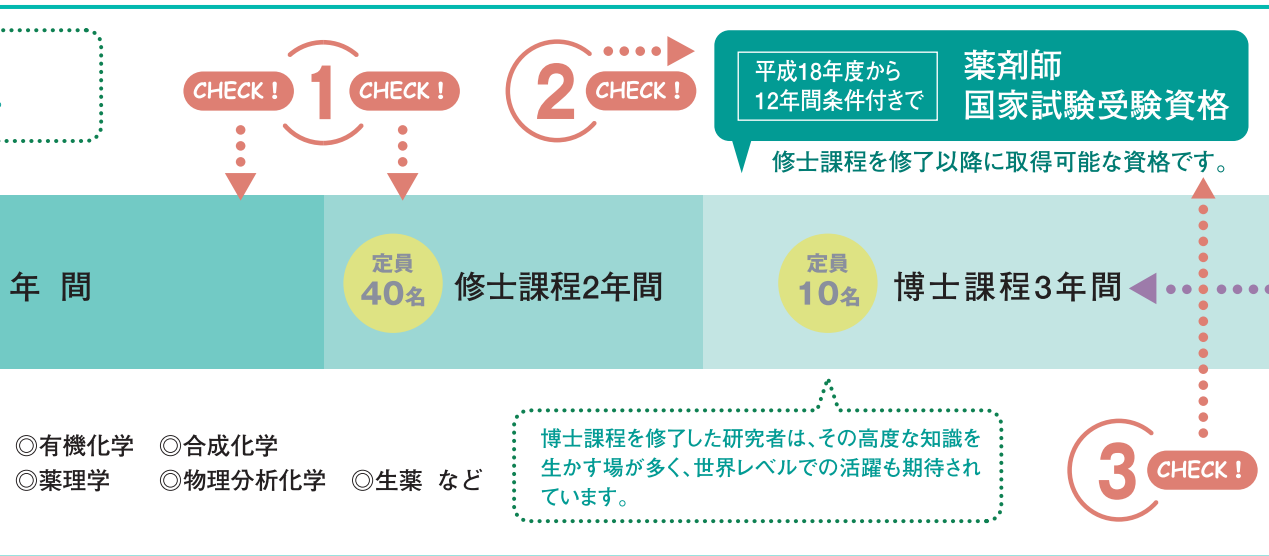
CHECK！ 1 CHECK！

2 CHECK！

平成18年度から
12年間条件付きで

薬剤師
国家試験受験資格

修士課程を修了以降に取得可能な資格です。

年 間

定員
40名
修士課程2年間

定員
10名
博士課程3年間

◎有機化学 ◎合成化学
◎薬理学 ◎物理分析化学 ◎生薬 など

博士課程を修了した研究者は、その高度な知識を生かす場が多く、世界レベルでの活躍も期待されています。

3 CHECK！